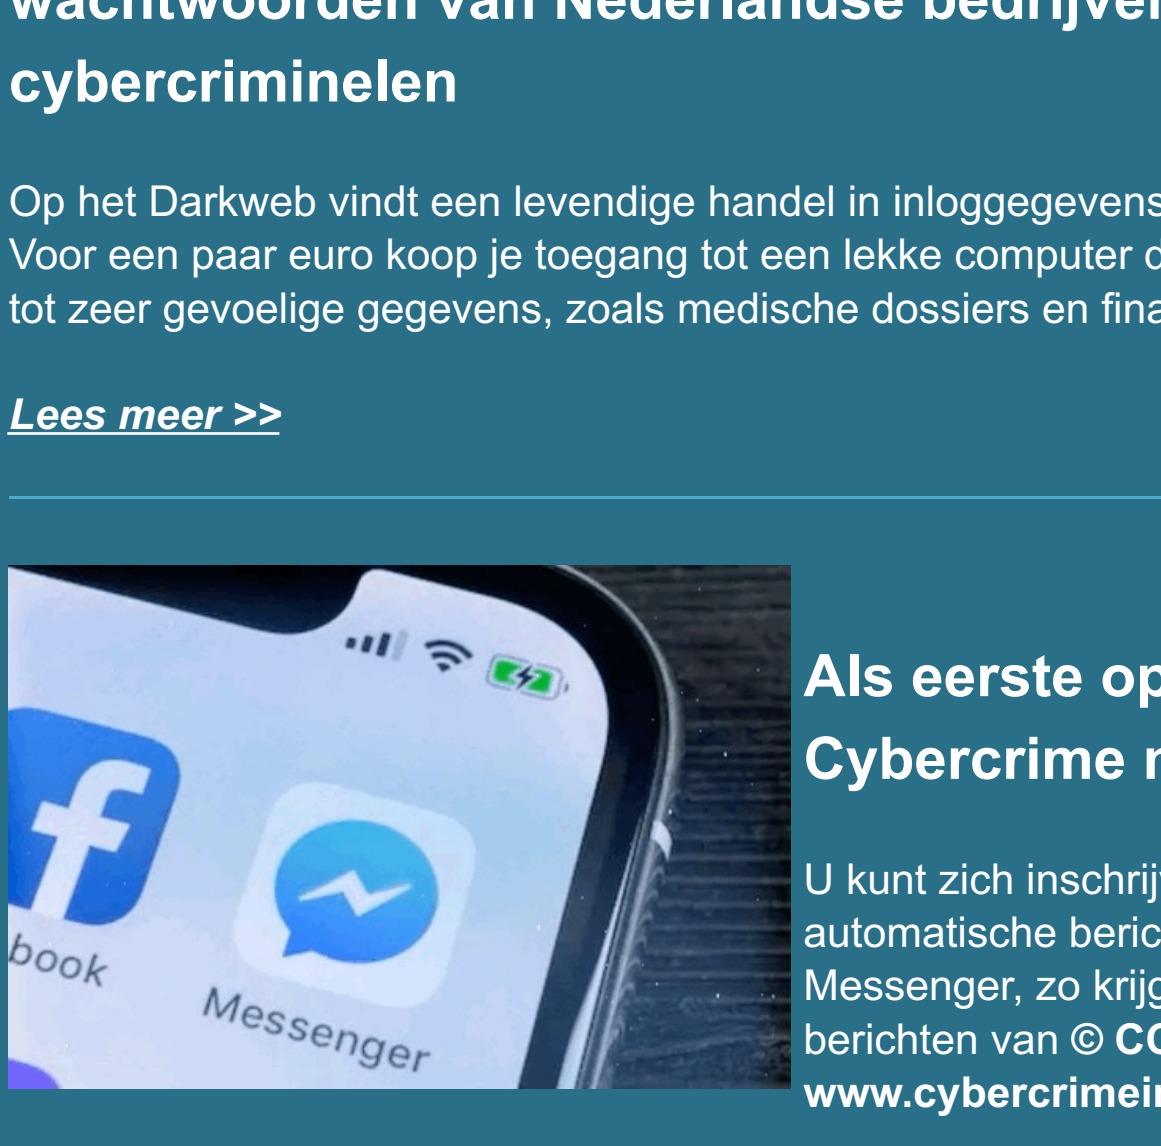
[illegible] cybercriminelen

Op het Darkweb vindt een levendige handel in inloggegevens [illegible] Voor een paar euro koop je toegang tot een lekke computer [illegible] tot zeer gevoelige gegevens, zoals medische dossiers en fina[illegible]

Lees meer >>

book

Messenger

Als eerste op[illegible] Cybercrime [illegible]

U kunt zich inschrij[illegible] automatische beric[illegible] Messenger, zo krijg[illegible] berichten van © C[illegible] www.cybercrimei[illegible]